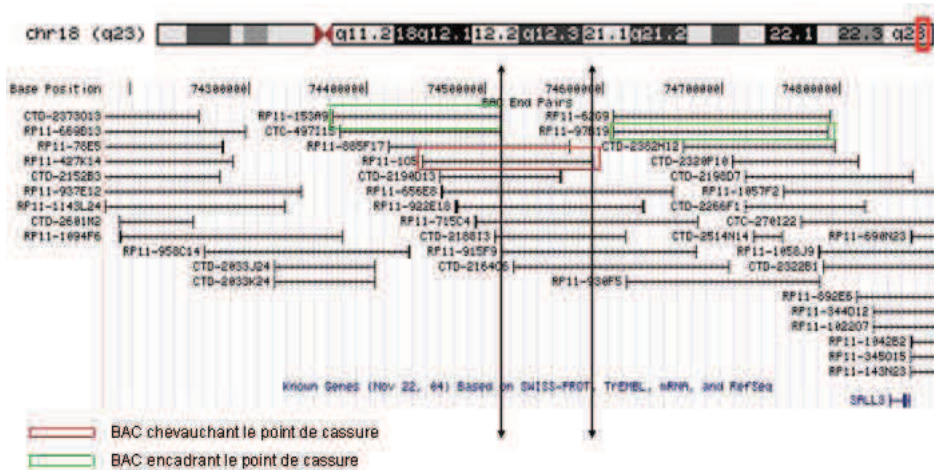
chr18 (q23) q11.2 18q12.1 12.2 q12.3 21.1 q21.2 22.1 22.3 q23

Base Position 74300000 74400000 74500000 74600000 74700000 74800000

BAC End Pairs

CTD-2373O13
RP11-669B13
RP11-76E5
RP11-427K14
CTD-2152B3
RP11-937E12
RP11-1143L24
CTD-2681M2
RP11-1094F6
RP11-958C14
CTD-2033J24
CTD-2033K24
RP11-153A9
CTC-497I15
RP11-885F17
RP11-105
CTD-2190O13
RP11-656E8
RP11-922E18
RP11-715C4
CTD-2188I3
RP11-915F9
CTD-2164O5
RP11-930F5
RP11-6209
RP11-97B19
CTD-2352M12
CTD-2320P10
CTD-2190D7
RP11-1057F2
CTD-2266F1
CTC-270I22
CTD-2514N14
RP11-690N23
RP11-1058J9
CTD-2322B1
RP11-892E6
RP11-344O12
RP11-102O7
RP11-1042B2
RP11-345O15
RP11-143N23

Known Genes (Nov 22, 04) Based on SWISS-PROT, TrEMBL, mRNA, and RefSeq

SALL3

BAC chevauchant le point de cassure
BAC encadrant le point de cassure